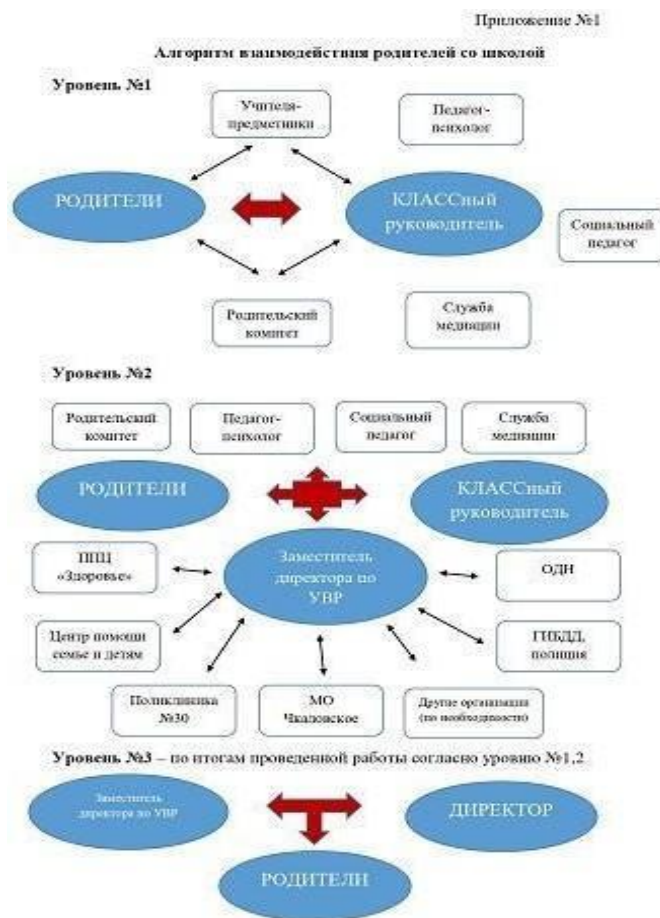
Приложение №1

Алгоритм взаимодействия родителей со школой

Уровень №1

Учителя-предметники

Педагог-психолог

РОДИТЕЛИ

КЛАССный руководитель

Социальный педагог

Родительский комитет

Служба медиации

Уровень №2

Родительский комитет

Педагог-психолог

Социальный педагог

Служба медиации

РОДИТЕЛИ

КЛАССный руководитель

ППЦ «Здоровье»

Заместитель директора по УВР

ОДН

Центр помощи семье и детям

ГИБДД, полиция

Поликлиника №30

МО Чкаловское

Другие организации (по необходимости)

Уровень №3 – по итогам проведенной работы согласно уровню №1,2

Заместитель директора по УВР

ДИРЕКТОР

РОДИТЕЛИ